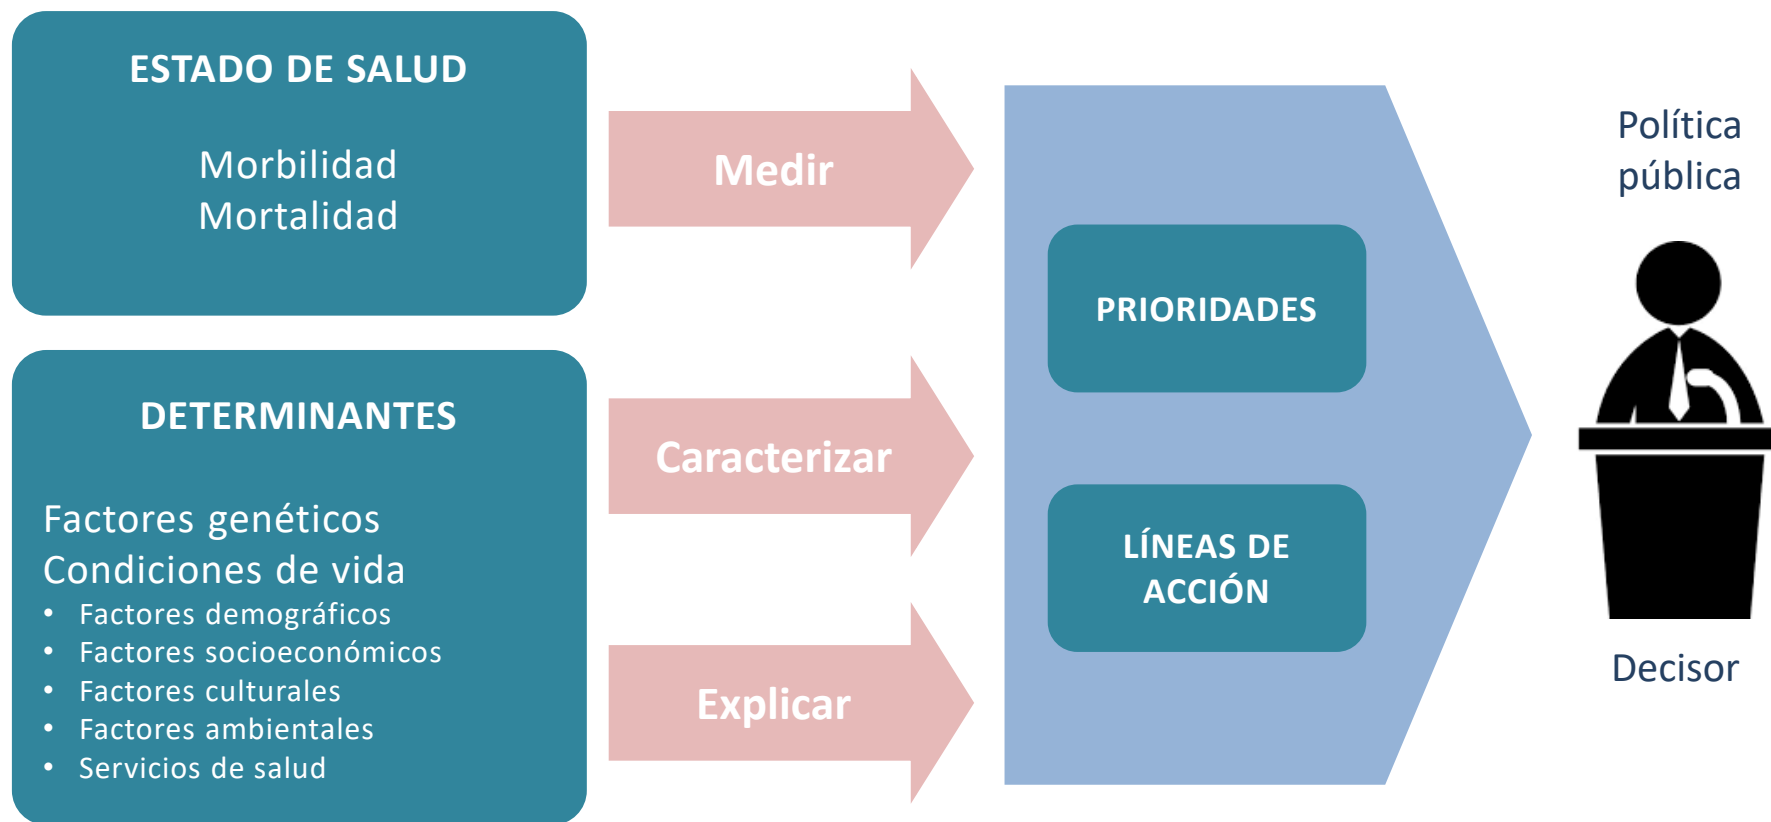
ESTADO DE SALUD

Morbilidad
Mortalidad

DETERMINANTES

Factores genéticos
Condiciones de vida
- Factores demográficos
- Factores socioeconómicos
- Factores culturales
- Factores ambientales
- Servicios de salud

Medir

Caracterizar

Explicar

PRIORIDADES

LÍNEAS DE ACCIÓN

Política pública

Decisor